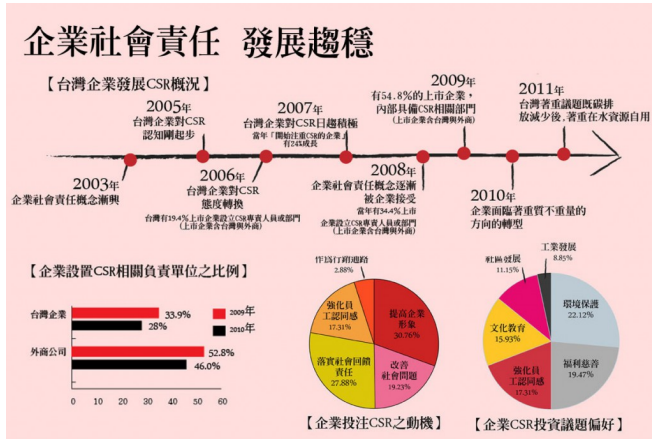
企業社會責任　發展趨穩

【台灣企業發展CSR概況】

2003年
企業社會責任概念漸興

2005年
台灣企業對CSR認知剛起步

2006年
台灣企業對CSR態度轉換
台灣有19.4%上市企業設立CSR專責人員或部門（上市企業含台灣與外商）

2007年
台灣企業對CSR日趨積極
當年「開始注重CSR的企業」有24%成長

2008年
企業社會責任概念逐漸被企業接受
當年有34.4%上市企業設立CSR專責人員或部門（上市企業含台灣與外商）

2009年
有54.8%的上市企業，內部具備CSR相關部門（上市企業含台灣與外商）

2010年
企業面臨著重質不重量的方向的轉型

2011年
台灣著重議題既碳排放減少後，著重在水資源自用

【企業設置CSR相關負責單位之比例】

台灣企業 33.9% 28%
外商公司 52.8% 46.0%
2009年
2010年
0 10 20 30 40 50 60

作為行銷通路 2.88%
強化員工認同感 17.31%
提高企業形象 30.76%
落實社會回饋責任 27.88%
改善社會問題 19.23%

【企業投注CSR之動機】

社區發展 11.15%
工業發展 8.85%
環境保護 22.12%
文化教育 15.93%
福利慈善 19.47%
強化員工認同感 17.31%

【企業CSR投資議題偏好】